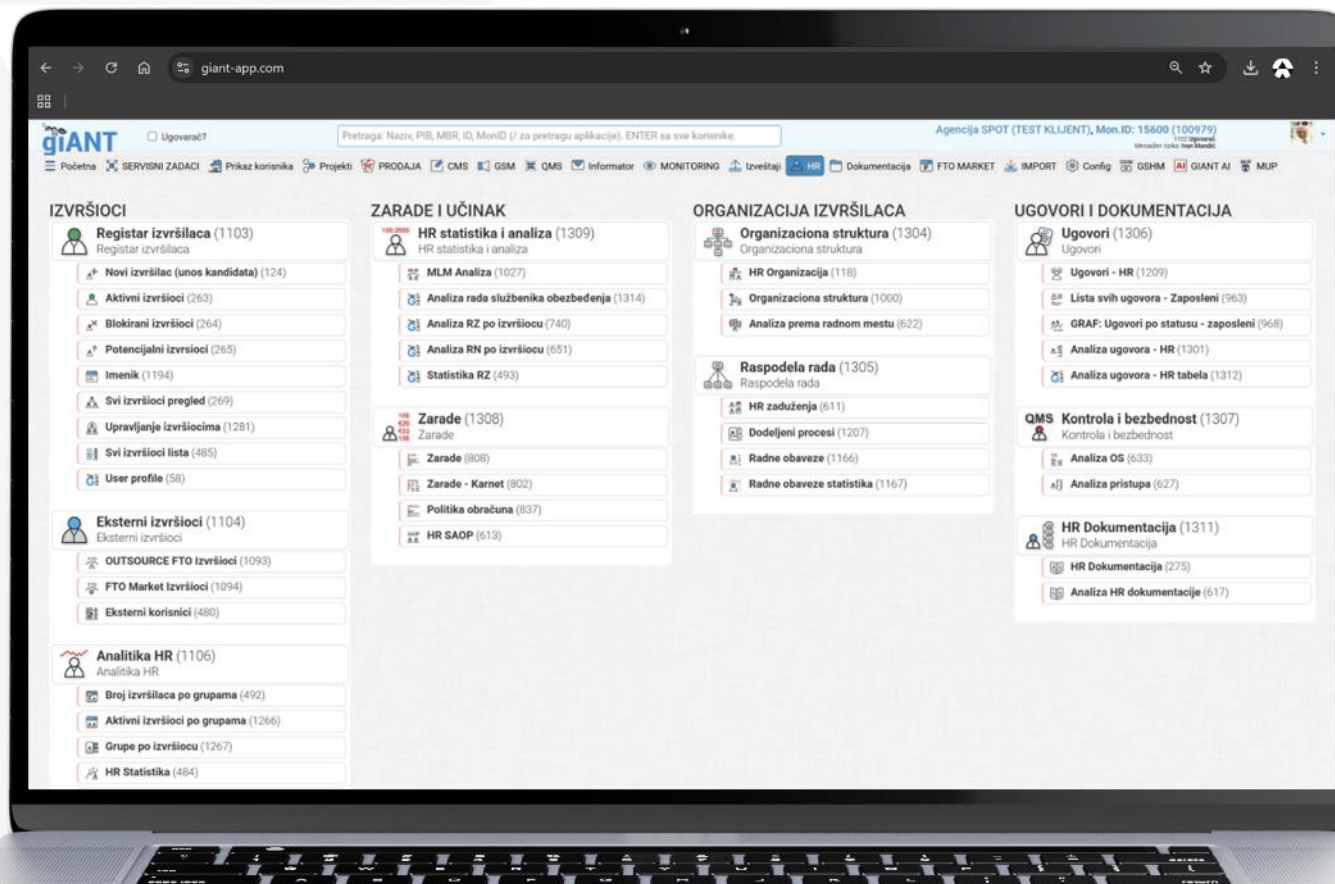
giant-app.com

giANT Ugovarač?
Pretraga: Naziv, PIB, MBR, ID, MonID (/ za pretragu aplikacije). ENTER sa sve korisnike.
Agencija SPOT (TEST KLIJENT), Mon.ID: 15600 (100979)
Menadžer naloga: Ivan Mandić

Početna SERVISNI ZADACI Prikaz korisnika Projekti PRODAJA CMS GSM QMS Informator MONITORING Izveštaji HR Dokumentacija FTO MARKET IMPORT Config GSHM GIANT AI MUP

IZVRŠIOCI
Registar izvršilaca (1103)
Registar izvršilaca
Novi izvršilac (unos kandidata) (124)
Aktivni izvršioci (263)
Blokirani izvršioci (264)
Potencijalni izvrsioci (265)
Imenik (1194)
Svi izvršioci pregled (269)
Upravljanje izvršiocima (1281)
Svi izvršioci lista (485)
User profile (58)

Eksterni izvršioci (1104)
Eksterni izvršioci
OUTSOURCE FTO Izvršioci (1093)
FTO Market Izvršioci (1094)
Eksterni korisnici (480)

Analitika HR (1106)
Analitika HR
Broj izvršilaca po grupama (492)
Aktivni izvršioci po grupama (1266)
Grupe po izvršiocu (1267)
HR Statistika (484)

ZARADE I UČINAK
HR statistika i analiza (1309)
HR statistika i analiza
MLM Analiza (1027)
Analiza rada službenika obezbeđenja (1314)
Analiza RZ po izvršiocu (740)
Analiza RN po izvršiocu (651)
Statistika RZ (493)

Zarade (1308)
Zarade
Zarade (808)
Zarade - Karnet (802)
Politika obračuna (837)
HR SAOP (613)

ORGANIZACIJA IZVRŠILACA
Organizaciona struktura (1304)
Organizaciona struktura
HR Organizacija (118)
Organizaciona struktura (1000)
Analiza prema radnom mestu (622)

Raspodela rada (1305)
Raspodela rada
HR zaduženja (611)
Dodeljeni procesi (1207)
Radne obaveze (1166)
Radne obaveze statistika (1167)

UGOVORI I DOKUMENTACIJA
Ugovori (1306)
Ugovori
Ugovori - HR (1209)
Lista svih ugovora - Zaposleni (963)
GRAF: Ugovori po statusu - zaposleni (968)
Analiza ugovora - HR (1301)
Analiza ugovora - HR tabela (1312)

QMS Kontrola i bezbednost (1307)
Kontrola i bezbednost
Analiza OS (633)
Analiza pristupa (627)

HR Dokumentacija (1311)
HR Dokumentacija
HR Dokumentacija (275)
Analiza HR dokumentacije (617)